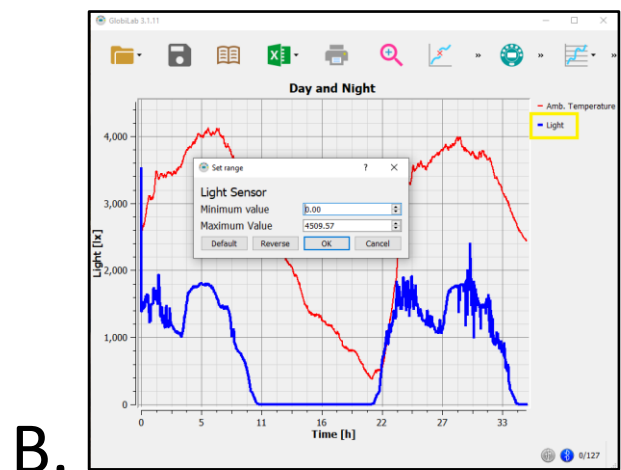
B.

GlobiLab 3.1.11

Day and Night

Amb. Temperature
Light

Set range ? X
Light Sensor
Minimum value 0.00
Maximum Value 4509.57
Default Reverse OK Cancel

Light [lx]
4,000
3,000
2,000
1,000
0

0 5 11 16 22 27 33
Time [h]

0/127